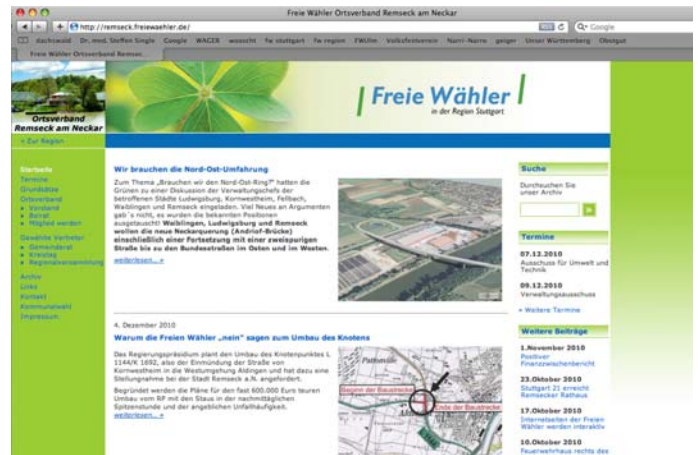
Freie Wähler Ortsverband Remseck am Neckar

http://remseck.freiewaehler.de/

Q- Google

Nachtwald Dr. med. Steffen Single Google WAGER wasocht fw stuttgart fw region FWilm Volksfestverein Narri-Narro geiger Unser Württemberg Obstgut

Freie Wähler Ortsverband Remsec...

Ortsverband Remseck am Neckar

» Zur Region

Freie Wähler in der Region Stuttgart

Startseite
Termine
Grundsätze
Ortsverband
» Vorstand
» Beirat
» Mitglied werden
Gewählte Vertreter
» Gemeinderat
» Kreistag
» Regionalversammlung
Archiv
Links
Kontakt
Kommunalwelt
Impressum

Wir brauchen die Nord-Ost-Umfahrung

Zum Thema „Brauchen wir den Nord-Ost-Ring?" hatten die Grünen zu einer Diskussion der Verwaltungschefs der betroffenen Städte Ludwigsburg, Kornwestheim, Fellbach, Waiblingen und Remseck eingeladen. Viel Neues an Argumenten gab´s nicht, es wurden die bekannten Positionen ausgetauscht! Waiblingen, Ludwigsburg und Remseck wollen die neue Neckarquerung (Andriof-Brücke) einschließlich einer Fortsetzung mit einer zweispurigen Straße bis zu den Bundesstraßen im Osten und im Westen.

weiterlesen... »

4. Dezember 2010

Warum die Freien Wähler „nein" sagen zum Umbau des Knotens

Das Regierungspräsidium plant den Umbau des Knotenpunktes L 1144/K 1692, also der Einmündung der Straße von Kornwestheim in die Westumgehung Aldingen und hat dazu eine Stellungnahme bei der Stadt Remseck a.N. angefordert.

Begründet werden die Pläne für den fast 600.000 Euro teuren Umbau vom RP mit den Staus in der nachmittäglichen Spitzenstunde und der angeblichen Unfallhäufigkeit.

weiterlesen... »

Beginn der Baustrecke
Ende der Baustrecke

Suche

Durchsuchen Sie unser Archiv

Termine

07.12.2010
Ausschuss für Umwelt und Technik

09.12.2010
Verwaltungsausschuss

» Weitere Termine

Weitere Beiträge

1.November 2010
Positiver Finanzzwischenbericht

23.Oktober 2010
Stuttgart 21 erreicht Remsecker Rathaus

17.Oktober 2010
Internetseiten der Freien Wähler werden interaktiv

10.Oktober 2010
Feuerwehrhaus rechts des